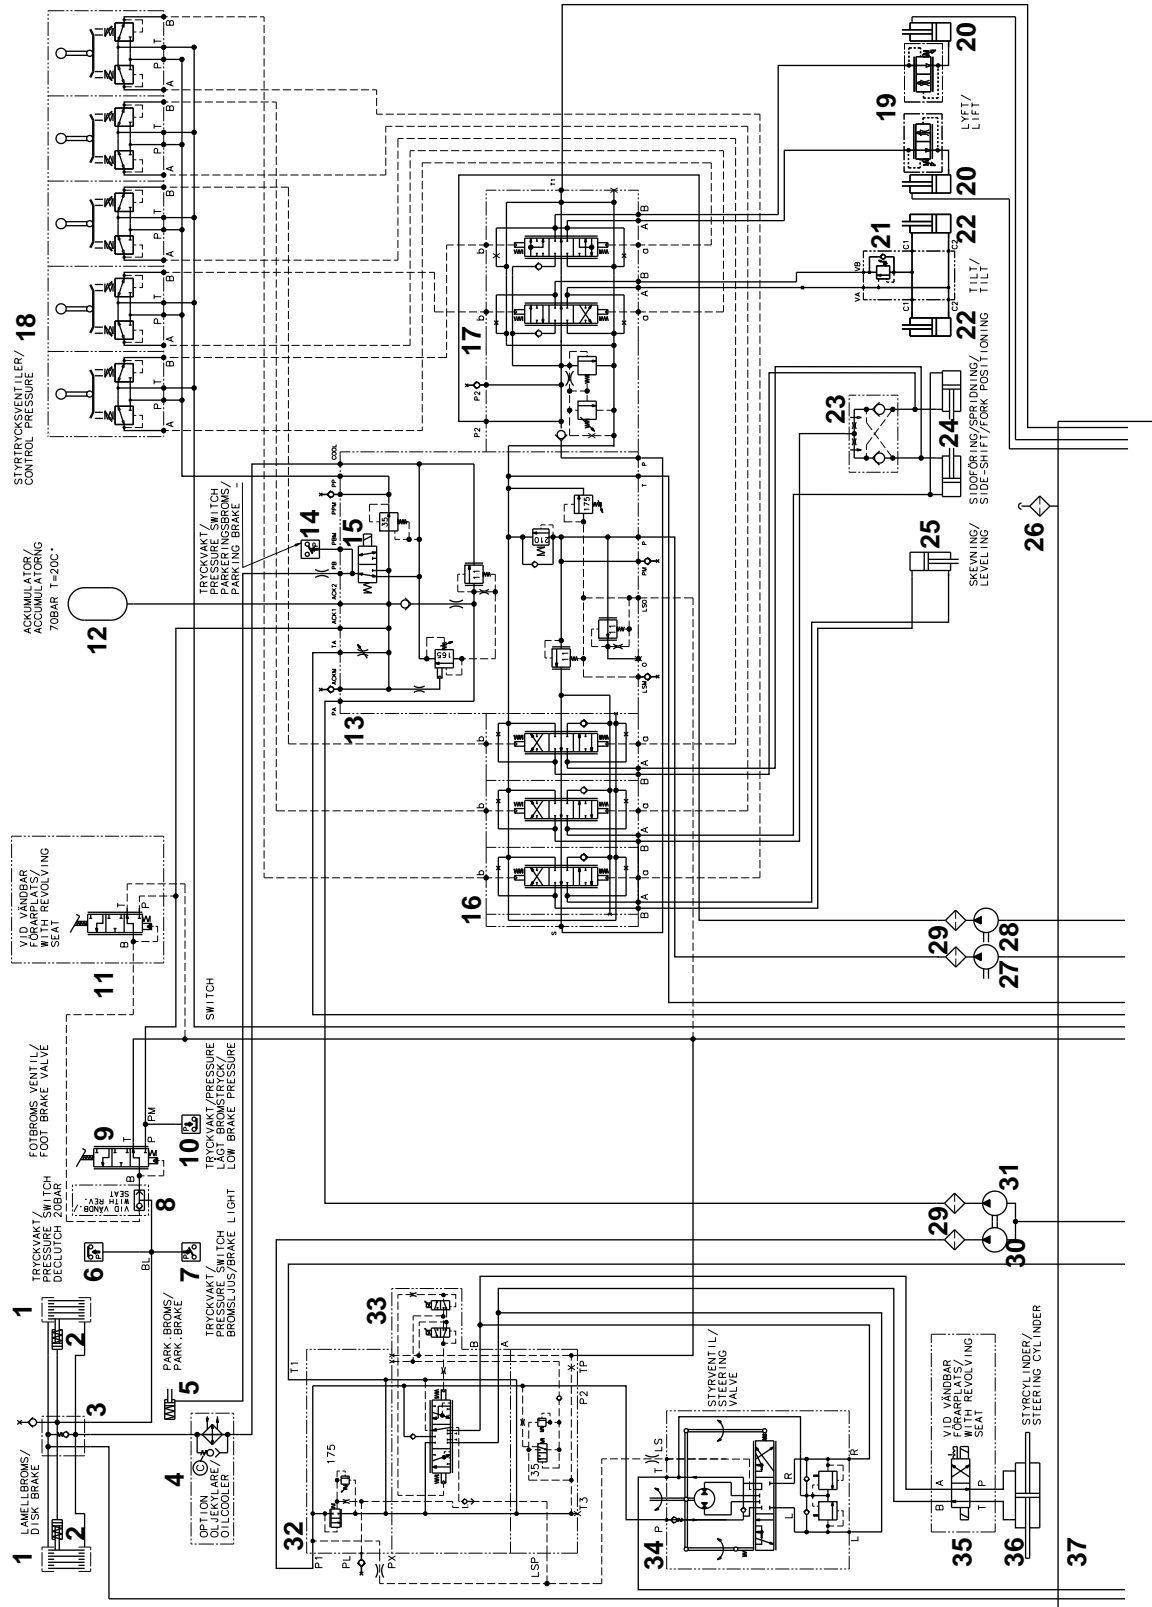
1
2
LAMELLBROMS/
DISK BRAKE
3
2
1
4
OPTION
OLJEKYLARE/
OILCOOLER
5
PARK.BROMS/
PARK.BRAKE
6
BL
7
TRYCKVAKT/
PRESSURE SWITCH
BROMSLJUS/BRAKE LIGHT
TRYCKVAKT/
PRESSURE SWITCH
DECLUTCH 20BAR
8
VID VÄNDB./
WITH REV.
SEAT
9
FOTBROMS VENTIL/
FOOT BRAKE VALVE
T
P
PM
10
TRYCKVAKT/PRESSURE
LÅGT BROMSTRYCK/
LOW BRAKE PRESSURE
SWITCH
11
B
T
P
VID VÄNDBAR
FÖRARPLATS/
WITH REVOLVING
SEAT
12
ACKUMULATOR/
ACCUMULATORG
70BAR T=20C°
13
PA
ACKM
TA
ACK1
ACK2
PB
PBM
PPM
PP
COOL
165
11
35
14
15
TRYCKVAKT/
PRESSURE SWITCH
PARKERINGSBROMS/
PARKING BRAKE
16
17
P2
P2
T1
18
STYRTRYCKSVENTILER/
CONTROL PRESSURE
A
P
T
B
19
LYFT/
LIFT
20
20
21
22
22
TILT/
TILT
VA
VB
C1
C2
23
24
SIDOFÖRING/SPRIDNING/
SIDE-SHIFT/FORK POSITIONING
25
SKEVNING/
LEVELING
26
27
28
29
29
30
31
32
T1
175
P1
PL
PX
LSP
T3
P2
TP
33
B
A
35
34
P
T
LS
STYRVENTIL/
STEERING
VALVE
R
L
35
B
A
T
P
VID VÄNDBAR
FÖRARPLATS/
WITH REVOLVING
SEAT
36
STYRCYLINDER/
STEERING CYLINDER
37